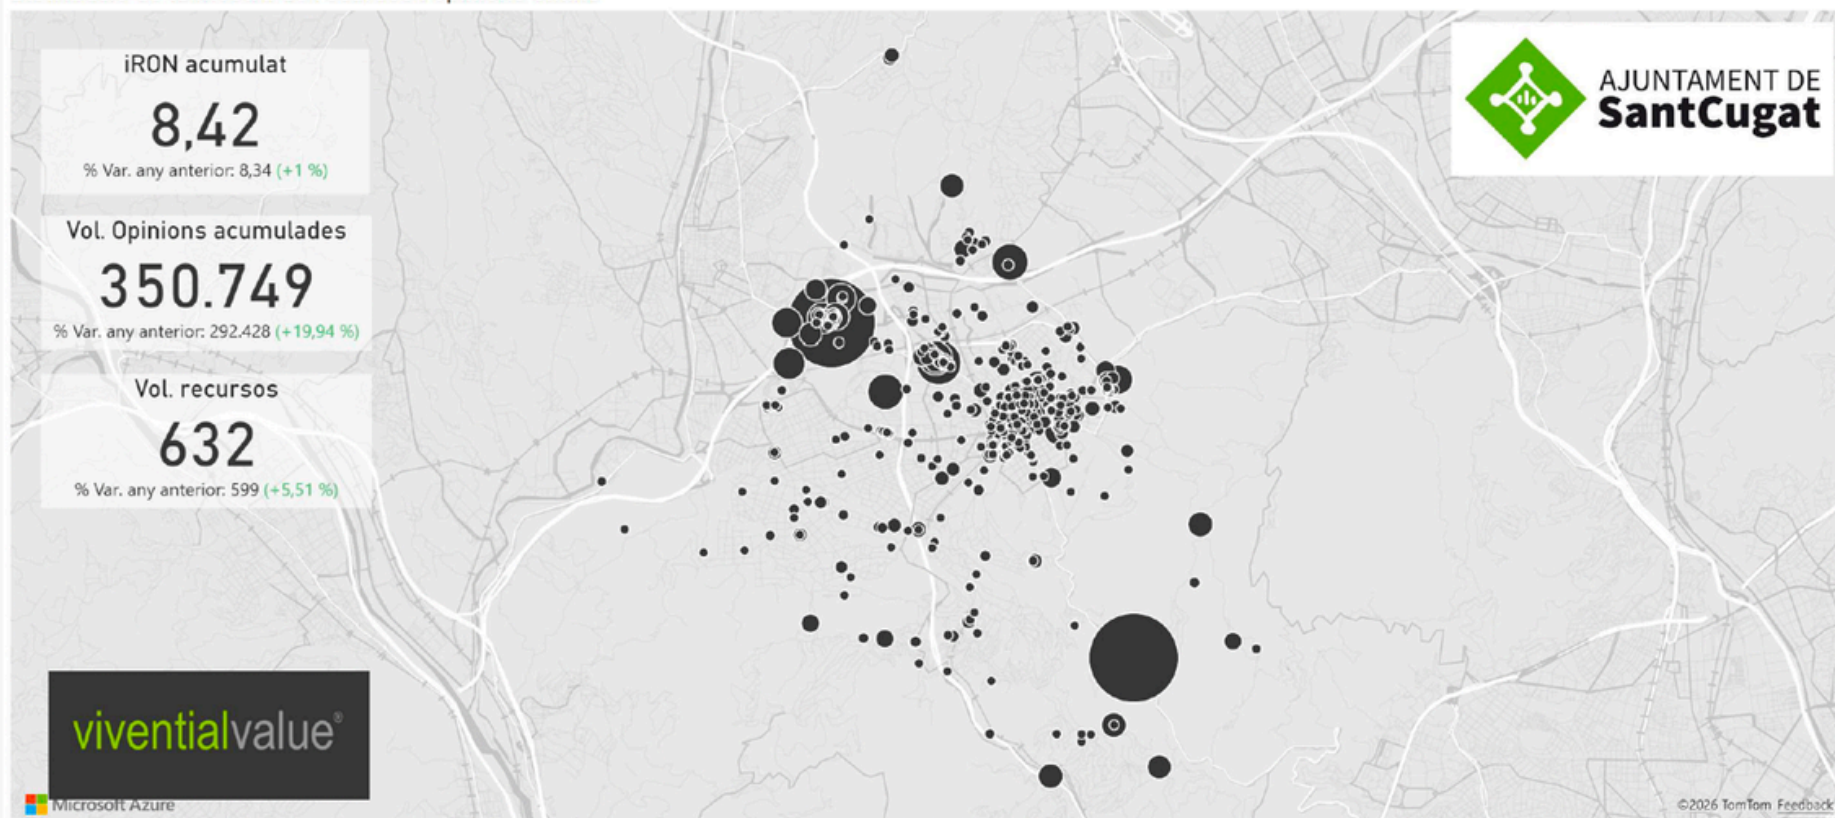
iRON acumulat

8,42

% Var. any anterior: 8,34 (+1 %)

Vol. Opinions acumulades

350.749

% Var. any anterior: 292.428 (+19,94 %)

Vol. recursos

632

% Var. any anterior: 599 (+5,51 %)

AJUNTAMENT DE SantCugat

viventialvalue®

Microsoft Azure

©2026 TomTom Feedback